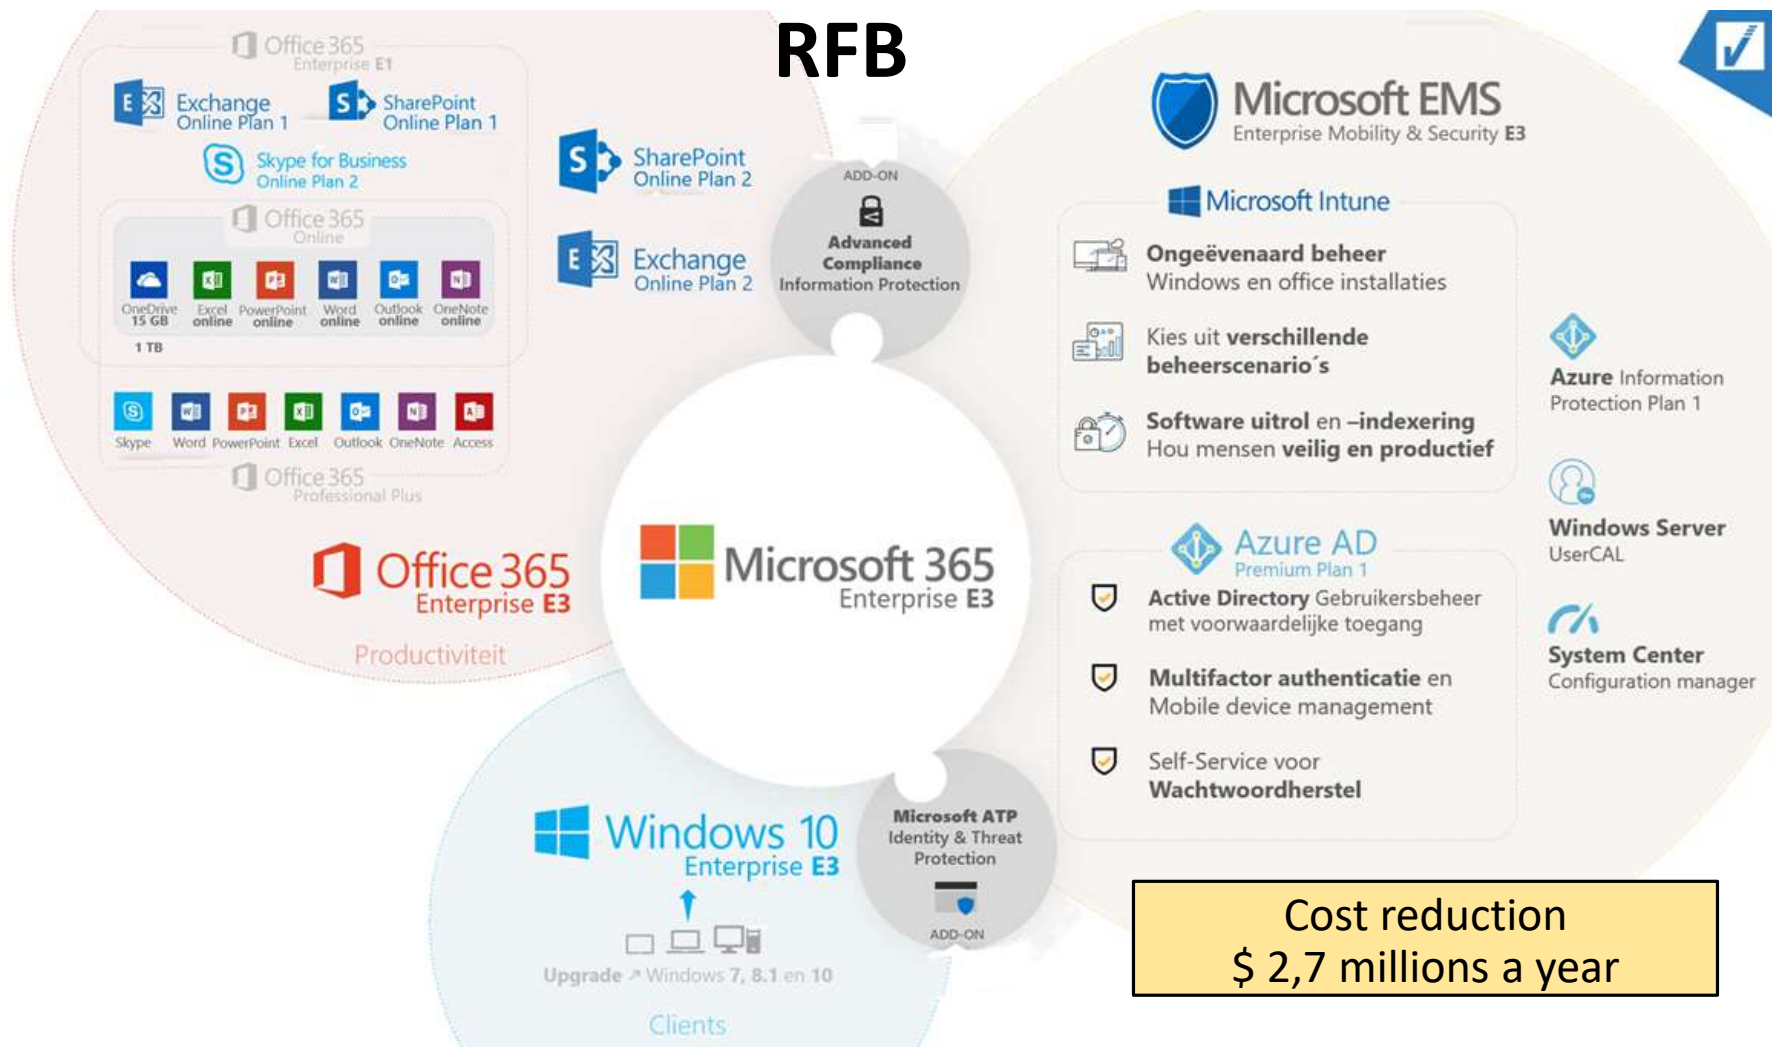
RFB

Office 365
Enterprise E1

Exchange
Online Plan 1

SharePoint
Online Plan 1

Skype for Business
Online Plan 2

Office 365
Online

OneDrive 15 GB
Excel online
PowerPoint online
Word online
Outlook online
OneNote online

1 TB

Skype
Word
PowerPoint
Excel
Outlook
OneNote
Access

Office 365
Professional Plus

Office 365
Enterprise E3

Productiviteit

SharePoint
Online Plan 2

Exchange
Online Plan 2

ADD-ON
Advanced Compliance
Information Protection

Microsoft 365
Enterprise E3

Microsoft EMS
Enterprise Mobility & Security E3

Microsoft Intune

Ongeëvenaard beheer
Windows en office installaties

Kies uit verschillende beheerscenario´s

Software uitrol en –indexering
Hou mensen veilig en productief

Azure Information Protection Plan 1

Windows Server
UserCAL

System Center
Configuration manager

Azure AD
Premium Plan 1

Active Directory Gebruikersbeheer met voorwaardelijke toegang

Multifactor authenticatie en Mobile device management

Self-Service voor Wachtwoordherstel

Windows 10
Enterprise E3

Upgrade ↗ Windows 7, 8.1 en 10

Clients

Microsoft ATP
Identity & Threat Protection

ADD-ON

Cost reduction
$ 2,7 millions a year